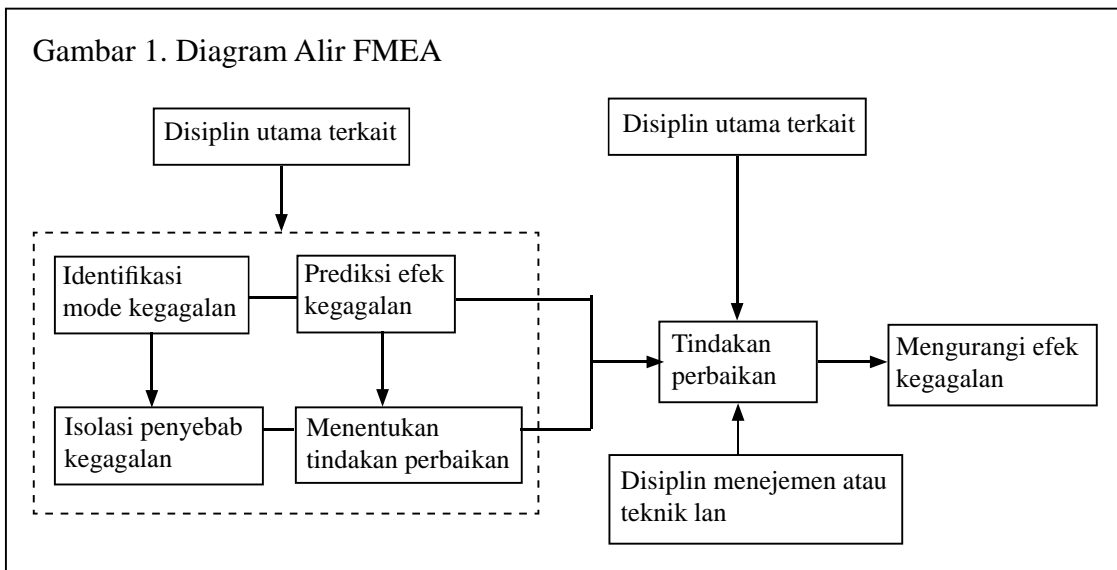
Gambar 1. Diagram Alir FMEA

Disiplin utama terkait

Disiplin utama terkait

Identifikasi mode kegagalan

Prediksi efek kegagalan

Tindakan perbaikan

Mengurangi efek kegagalan

Isolasi penyebab kegagalan

Menentukan tindakan perbaikan

Disiplin menejemen atau teknik lan